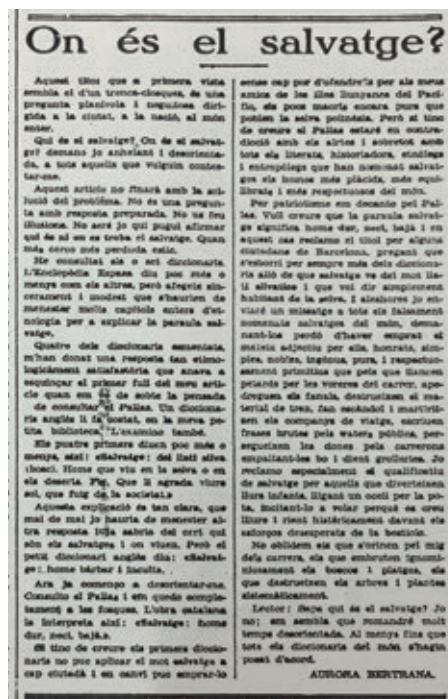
On és el salvatge?

Aquest títol que a primera vista sembla el d'un trenca-closques, és una pregunta planiola i teguiosa dirigida a la ciutat, a la nació, al món enter.

Qui és el salvatge? On és el salvatge? Demano jo anhelant i desorientada, a tots aquells que vulguin contestar-me.

Aquest article no finarà amb la solució del problema. No és una pregunta amb resposta preparada. No us feu ilusions. No seré jo qui pugui afirmar què és ni en es troba el salvatge. Quan més cerco més perdo el nord.

He consultat els o set diccionaris. L'Enciclopèdia Espasa diu poc més o menys com els altres, però afegeix sincerament i modest que «haurien de menester molts capítols enters d'etnologia per a explicar la paraula salvatge.

Quatre dels diccionaris esmentats, m'han donat una resposta tan etimològicament satisfactòria que anava a esquinçar el primer full del meu article quan en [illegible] de sobte la pensada de consultar el Pallas. Un diccionari anglès li fa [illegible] en la meva petita biblioteca. L'examino també.

Els quatre primers diuen poc més o menys així: «Salvatge: del llatí silva (bosc). Home que viu en la selva o en els deserts. Fig. Que li agrada viure sol, que fuig de la societat.»

Aquesta explicació és tan clara, que mai de mai jo hauria de menester altra resposta més sabia del erri qui és salvatge i on viuen. Però el petit diccionari anglès diu: «Salvatge: home bàrbar i incult».

Ara ja comprenc a desorientar-me. Consulto el Pallas i en quedo completament a les fosques. L'obra catalana la interpreta així: «Salvatge: home dur, neci, baix».

Si tinc de creure els primers diccionaris no puc aplicar el mot salvatge a cap ciutadà i en canvi puc emprar-lo sense cap por d'ofendre'ls per als meus amics de les illes Bussanes del Pacífic, els pocs maoris encara purs que poblen la selva polinèsia. Però si tinc de creure el Pallas estaré en contradicció amb els altres i sobretot amb tots els literats, historiadors, etnòlegs i estrangers que han anomenat salvatges els homes més plàcids, més equilibrats i més respectuosos del món.

Per patriotisme em decanto pel Pallas. Vull creure que la paraula salvatge significa home dur, neci, baix i en aquest cas reclamo el títol per alguns ciutadans de Barcelona, pregant que s'esborri per sempre més dels diccionaris allò de que salvatge ve del mot llatí silva (bosc) i que vol dir simplement habitant de la selva. I aleshores jo enviaré un missatge a tots els falsament anomenats salvatges del món, demanant-los perdó d'haver emprat el mateix adjectiu per ells, honrats, simples, nobles, ingenus, purs, i respectuosament primitius que pels que llancen petards per les voreres del carrer, aperdreguen els fanals, destrueixen el material de tren, fan escàndol i martiritzen els companys de viatge, escriuen frases brutes pels murs, ofenen a les dones pels carrers espantant-les bo i dient grolleries. Jo reclamo especialment el qualificatiu de salvatge per aquells que es diverteixen lliure infantil, lligant un ocell per la pota, incitant-lo a volar perquè es creu lliure i rient histèricament davant els esforços desesperats de la bestiola.

No oblidem els que s'erinen pel mig dels carrers, els que embruten ignominiosament els boscos i platges, els que destrueixen els arbres i plantes sistemàticament.

Lector: Saps qui és el salvatge? Jo no; em sembla que romandré molt temps desorientada. Al menys fins que tots els diccionaris del món s'hagin posat d'acord.

AURORA BERTRANA.